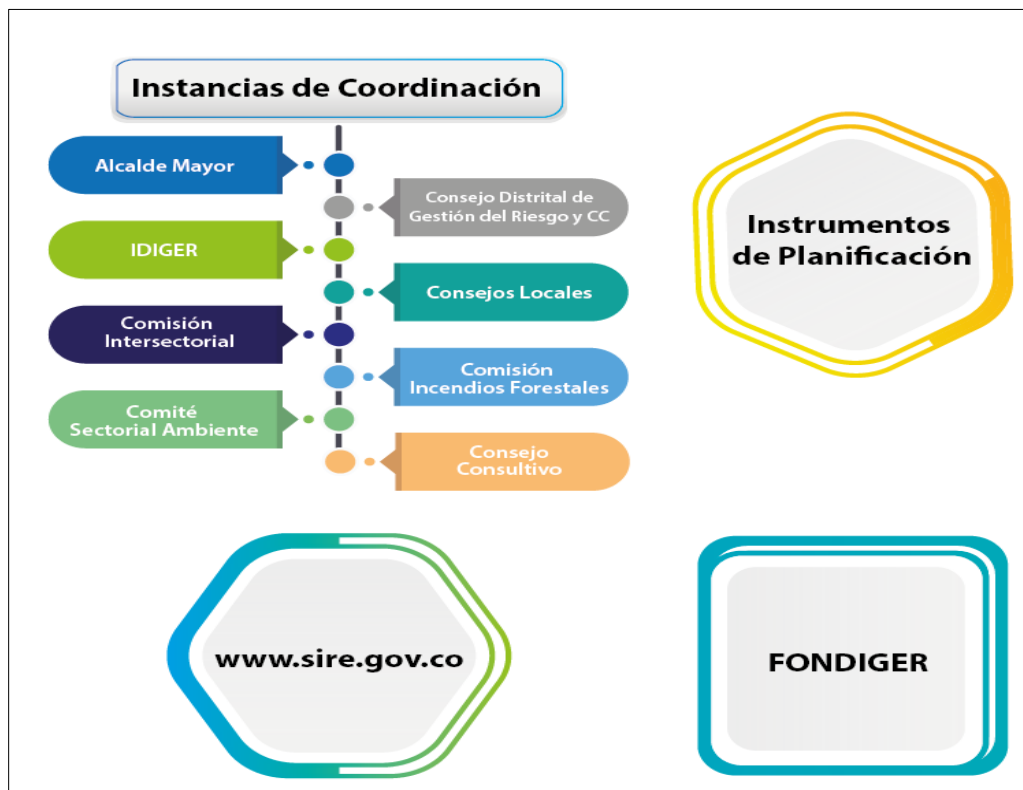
Instancias de Coordinación

Alcalde Mayor

Consejo Distrital de Gestión del Riesgo y CC

IDIGER

Consejos Locales

Comisión Intersectorial

Comisión Incendios Forestales

Comité Sectorial Ambiente

Consejo Consultivo

Instrumentos de Planificación

www.sire.gov.co

FONDIGER